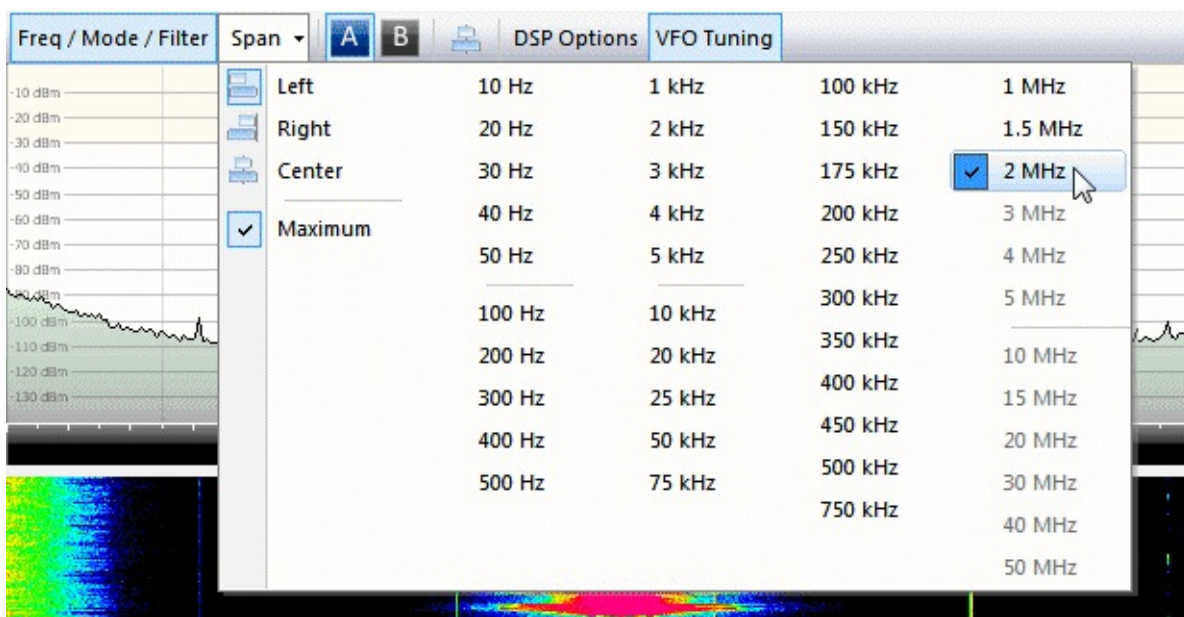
Freq / Mode / Filter Span A B DSP Options VFO Tuning

-10 dBm
-20 dBm
-30 dBm
-40 dBm
-50 dBm
-60 dBm
-70 dBm
-80 dBm
-90 dBm
-100 dBm
-110 dBm
-120 dBm
-130 dBm

Left
Right
Center
Maximum

10 Hz
20 Hz
30 Hz
40 Hz
50 Hz
100 Hz
200 Hz
300 Hz
400 Hz
500 Hz

1 kHz
2 kHz
3 kHz
4 kHz
5 kHz
10 kHz
20 kHz
25 kHz
50 kHz
75 kHz

100 kHz
150 kHz
175 kHz
200 kHz
250 kHz
300 kHz
350 kHz
400 kHz
450 kHz
500 kHz
750 kHz

1 MHz
1.5 MHz
2 MHz
3 MHz
4 MHz
5 MHz
10 MHz
15 MHz
20 MHz
30 MHz
40 MHz
50 MHz